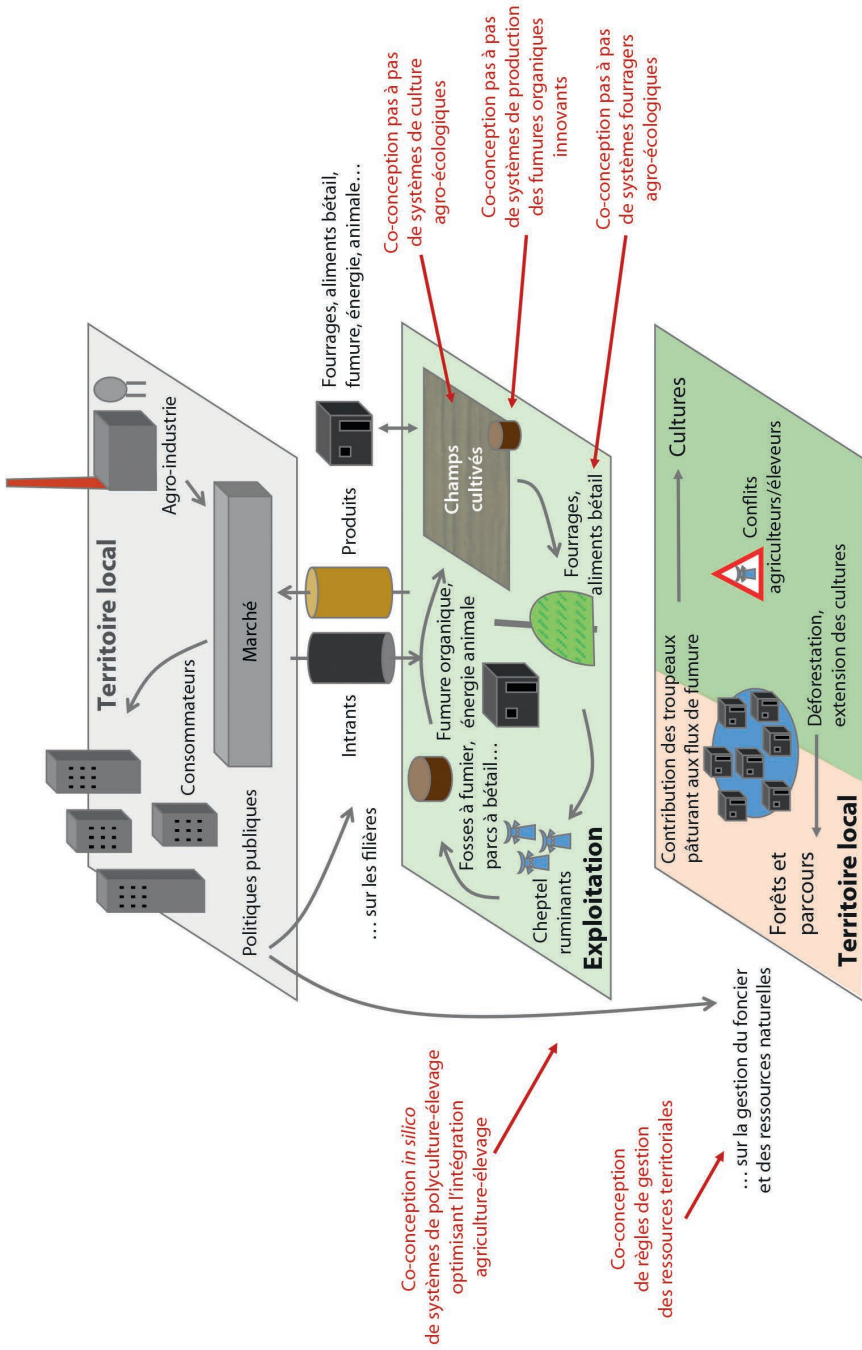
Territoire local

Agro-industrie

Consommateurs

Marché

Politiques publiques

Intrants

Produits

Fourrages, aliments bétail, fumure, énergie, animale...

... sur les filières

Co-conception pas à pas de systèmes de culture agro-écologiques

Co-conception pas à pas de systèmes de production des fumures organiques innovants

Co-conception pas à pas de systèmes fourragers agro-écologiques

Champs cultivés

Fumure organique, énergie animale

Fosses à fumier, parcs à bétail...

Fourrages, aliments bétail

Cheptel ruminants

Exploitation

Co-conception *in silico* de systèmes de polyculture-élevage optimisant l'intégration agriculture-élevage

... sur la gestion du foncier et des ressources naturelles

Co-conception de règles de gestion des ressources territoriales

Cultures

Conflits agriculteurs/éleveurs

Contribution des troupeaux pâturant aux flux de fumure

Déforestation, extension des cultures

Forêts et parcours

Territoire local